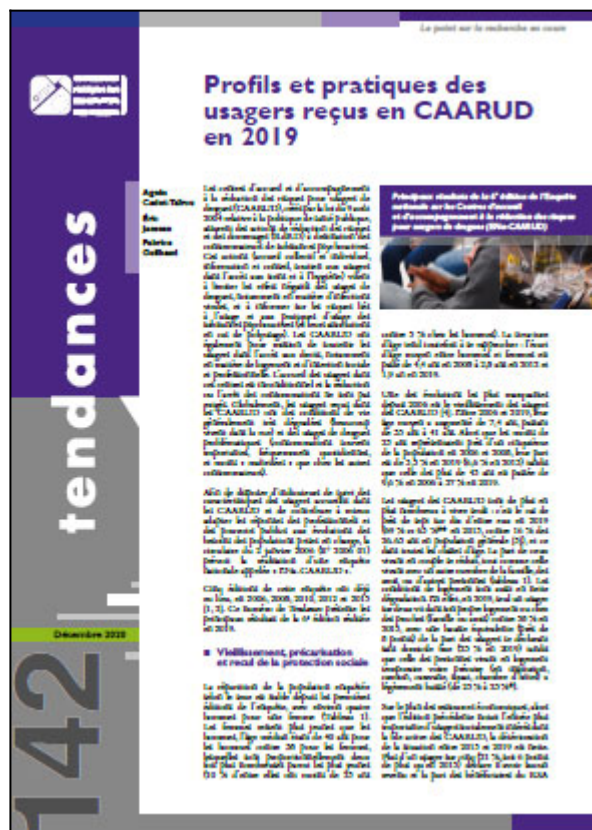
Le point sur la recherche en cours

Profils et pratiques des usagers reçus en CAARUD en 2019

Agnès Cadet-Taïrou
Eric Janssen
Fabrice Guilbaud

tendances

Décembre 2020

142

Principaux résultats de la 6e édition de l'Enquête nationale sur les Centres d'accueil et d'accompagnement à la réduction des risques pour usagers de drogues (ENa-CAARUD)

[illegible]

Vieillissement, précarisation et recul de la protection sociale

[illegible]